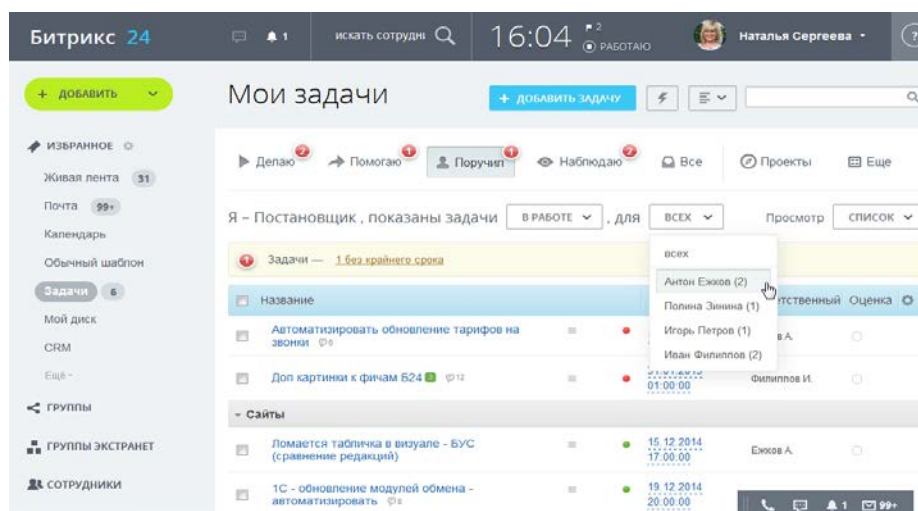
Битрикс 24

1

искать сотрудни

16:04

2

РАБОТАЮ

Наталья Сергеева

+ ДОБАВИТЬ

ИЗБРАННОЕ

Живая лента 31

Почта 99+

Календарь

Обычный шаблон

Задачи 6

Мой диск

CRM

Ещё

ГРУППЫ

ГРУППЫ ЭКСТРАНЕТ

СОТРУДНИКИ

Мои задачи

+ ДОБАВИТЬ ЗАДАЧУ

Делаю 2

Помогаю 1

Поручил 1

Наблюдаю 2

Все

Проекты

Еще

Я – Постановщик , показаны задачи В РАБОТЕ , для ВСЕХ

Просмотр СПИСОК

Задачи — 1 без крайнего срока

всех

Антон Ежков (2)

Полина Зинина (1)

Игорь Петров (1)

Иван Филиппов (2)

Название

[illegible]тственный Оценка

Автоматизировать обновление тарифов на звонки 0

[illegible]в А.

Доп картинки к фичам Б24 12

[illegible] 01:00:00

Филиппов И.

Сайты

Ломается табличка в визуале - БУС (сравнение редакций)

15.12.2014 17:00:00

Ежков А.

1С - обновление модулей обмена - автоматизировать

19.12.2014 20:00:00

1 99+